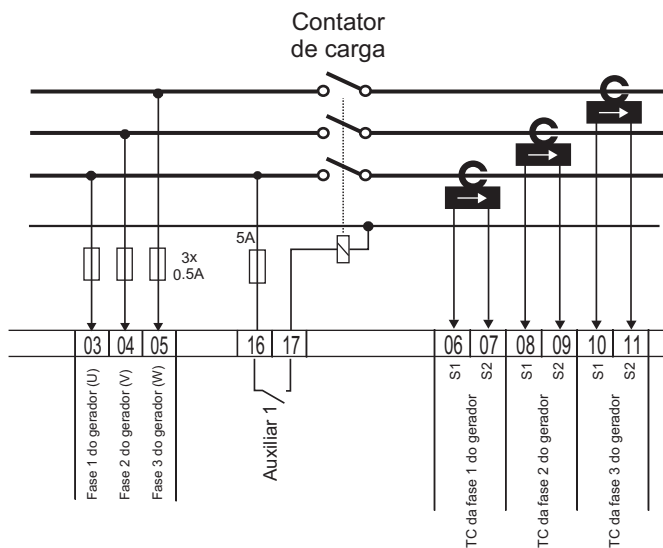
Contator
de carga

3x
0.5A

5A

03 04 05 16 17 06 07 08 09 10 11

S1 S2 S1 S2 S1 S2

Fase 1 do gerador (U)
Fase 2 do gerador (V)
Fase 3 do gerador (W)

Auxiliar 1

TC da fase 1 do gerador
TC da fase 2 do gerador
TC da fase 3 do gerador